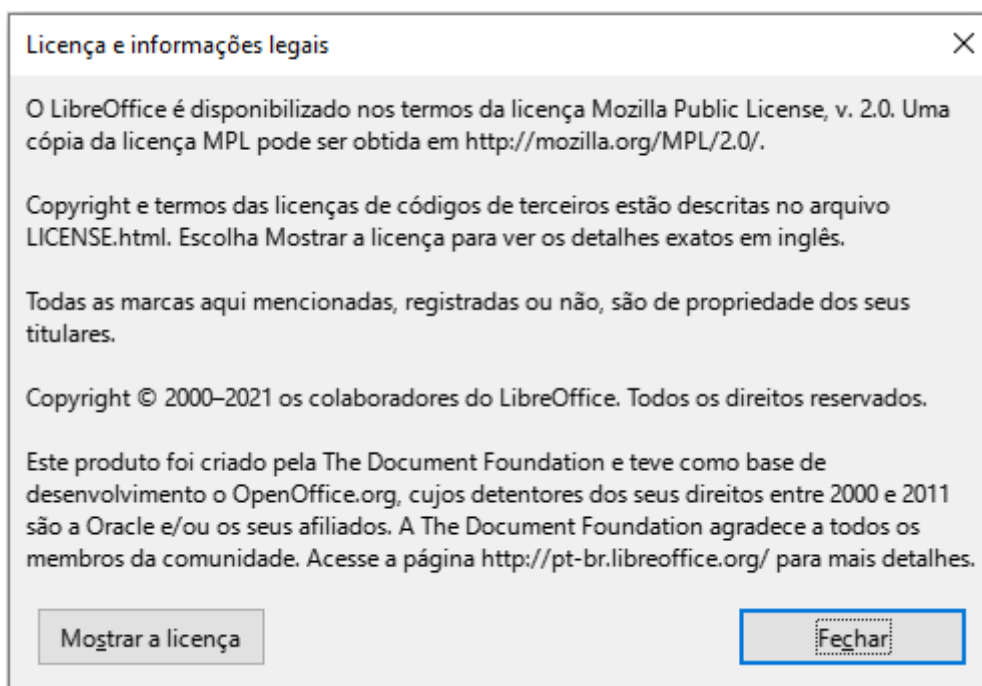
Licença e informações legais

×

O LibreOffice é disponibilizado nos termos da licença Mozilla Public License, v. 2.0. Uma cópia da licença MPL pode ser obtida em http://mozilla.org/MPL/2.0/.

Copyright e termos das licenças de códigos de terceiros estão descritas no arquivo LICENSE.html. Escolha Mostrar a licença para ver os detalhes exatos em inglês.

Todas as marcas aqui mencionadas, registradas ou não, são de propriedade dos seus titulares.

Copyright © 2000–2021 os colaboradores do LibreOffice. Todos os direitos reservados.

Este produto foi criado pela The Document Foundation e teve como base de desenvolvimento o OpenOffice.org, cujos detentores dos seus direitos entre 2000 e 2011 são a Oracle e/ou os seus afiliados. A The Document Foundation agradece a todos os membros da comunidade. Acesse a página http://pt-br.libreoffice.org/ para mais detalhes.

Mostrar a licença

Fechar